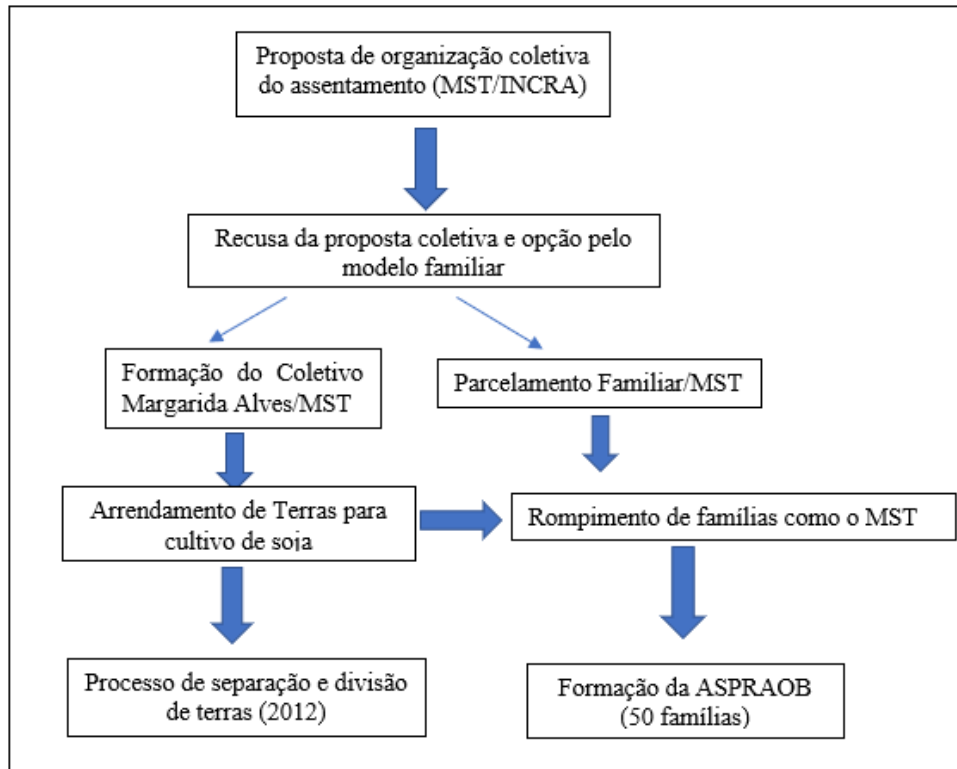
Proposta de organização coletiva do assentamento (MST/INCRA)

Recusa da proposta coletiva e opção pelo modelo familiar

Formação do Coletivo Margarida Alves/MST

Parcelamento Familiar/MST

Arrendamento de Terras para cultivo de soja

Rompimento de famílias como o MST

Processo de separação e divisão de terras (2012)

Formação da ASPRAOB (50 famílias)